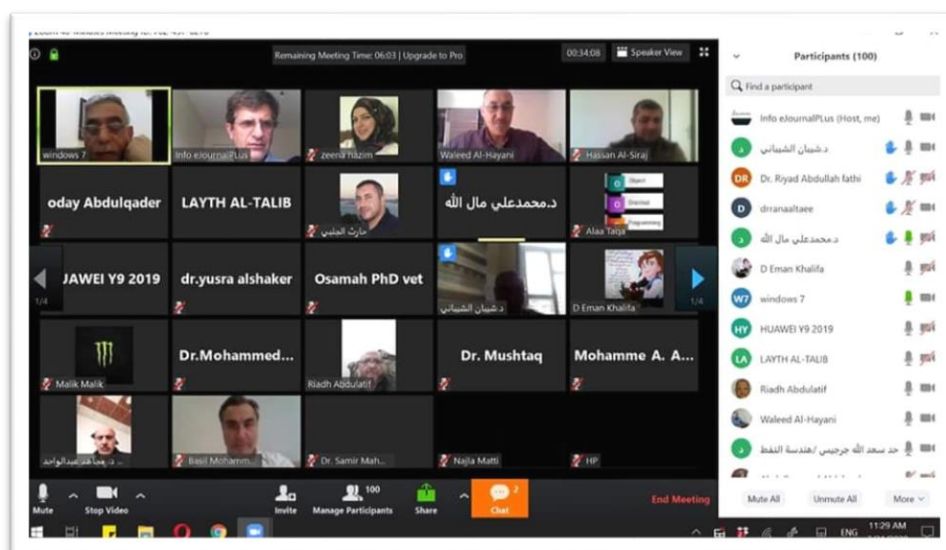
Remaining Meeting Time: 06:03 | Upgrade to Pro

00:34:08

Speaker View

windows 7

Info eJournalPLus

zeena nazim

Waleed Al-Hayani

Hassan Al-Siraj

oday Abdulqader

LAYTH AL-TALIB

حارث الجلبي

د.محمدعلي مال الله

Alaa Talja

JAWEI Y9 2019

dr.yusra alshaker

Osamah PhD vet

د.شيبان الشيباني

D Eman Khalifa

1/4

1/4

Malik Malik

Dr.Mohammed...

Riadh Abdulatif

Dr. Mushtaq

Mohamme A. A...

د. مجاهد عبدالواحد

Basil Mohamm...

Dr. Samir Mah...

Najla Matti

HP

Mute

Stop Video

Invite

100

Manage Participants

Share

2

Chat

End Meeting

Participants (100)

Find a participant

Info eJournalPLus (Host, me)

د.شيبان الشيباني

Dr. Riyad Abdullah fathi

drranaaltaee

د.محمدعلي مال الله

D Eman Khalifa

windows 7

HUAWEI Y9 2019

LAYTH AL-TALIB

Riadh Abdulatif

Waleed Al-Hayani

حد سعد الله جرجيس /هندسة النفط

Mute All

Unmute All

More

ENG

11:29 AM